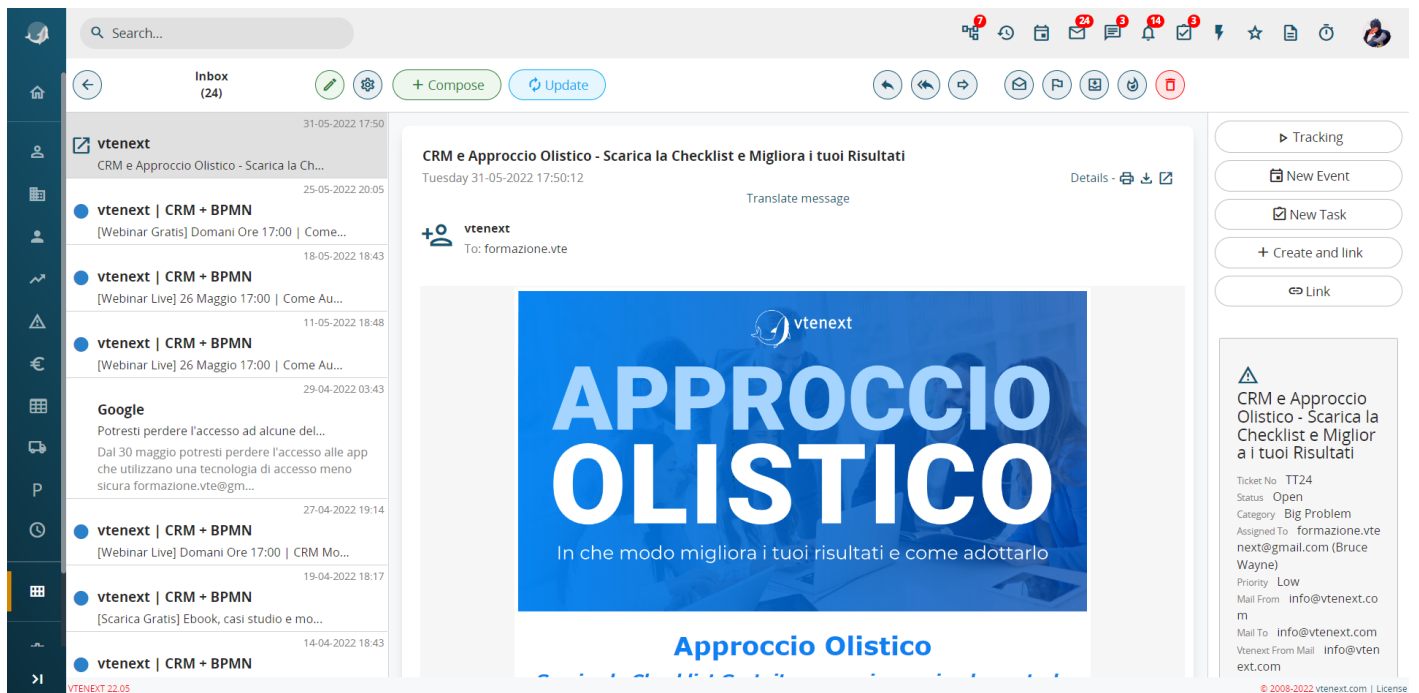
Search...

7 24 3 14 3

Inbox (24)

+ Compose

Update

31-05-2022 17:50
vtenext
CRM e Approccio Olistico - Scarica la Ch...

25-05-2022 20:05
vtenext | CRM + BPMN
[Webinar Gratis] Domani Ore 17:00 | Come...

18-05-2022 18:43
vtenext | CRM + BPMN
[Webinar Live] 26 Maggio 17:00 | Come Au...

11-05-2022 18:48
vtenext | CRM + BPMN
[Webinar Live] 26 Maggio 17:00 | Come Au...

29-04-2022 03:43
Google
Potresti perdere l'accesso ad alcune del...
Dal 30 maggio potresti perdere l'accesso alle app che utilizzano una tecnologia di accesso meno sicura formazione.vte@gm...

27-04-2022 19:14
vtenext | CRM + BPMN
[Webinar Live] Domani Ore 17:00 | CRM Mo...

19-04-2022 18:17
vtenext | CRM + BPMN
[Scarica Gratis] Ebook, casi studio e mo...

14-04-2022 18:43
vtenext | CRM + BPMN

CRM e Approccio Olistico - Scarica la Checklist e Migliora i tuoi Risultati
Tuesday 31-05-2022 17:50:12
Details -
Translate message

vtenext
To: formazione.vte

vtenext
APPROCCIO OLISTICO
In che modo migliora i tuoi risultati e come adottarlo

Approccio Olistico
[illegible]

Tracking
New Event
New Task
+ Create and link
Link

CRM e Approccio Olistico - Scarica la Checklist e Migliora i tuoi Risultati

Ticket No TT24
Status Open
Category Big Problem
Assigned To formazione.vtenext@gmail.com (Bruce Wayne)
Priority Low
Mail From info@vtenext.com
Mail To info@vtenext.com
Vtenext From Mail info@vtenext.com

VTENEXT 22.05
© 2008-2022 vtenext.com | License